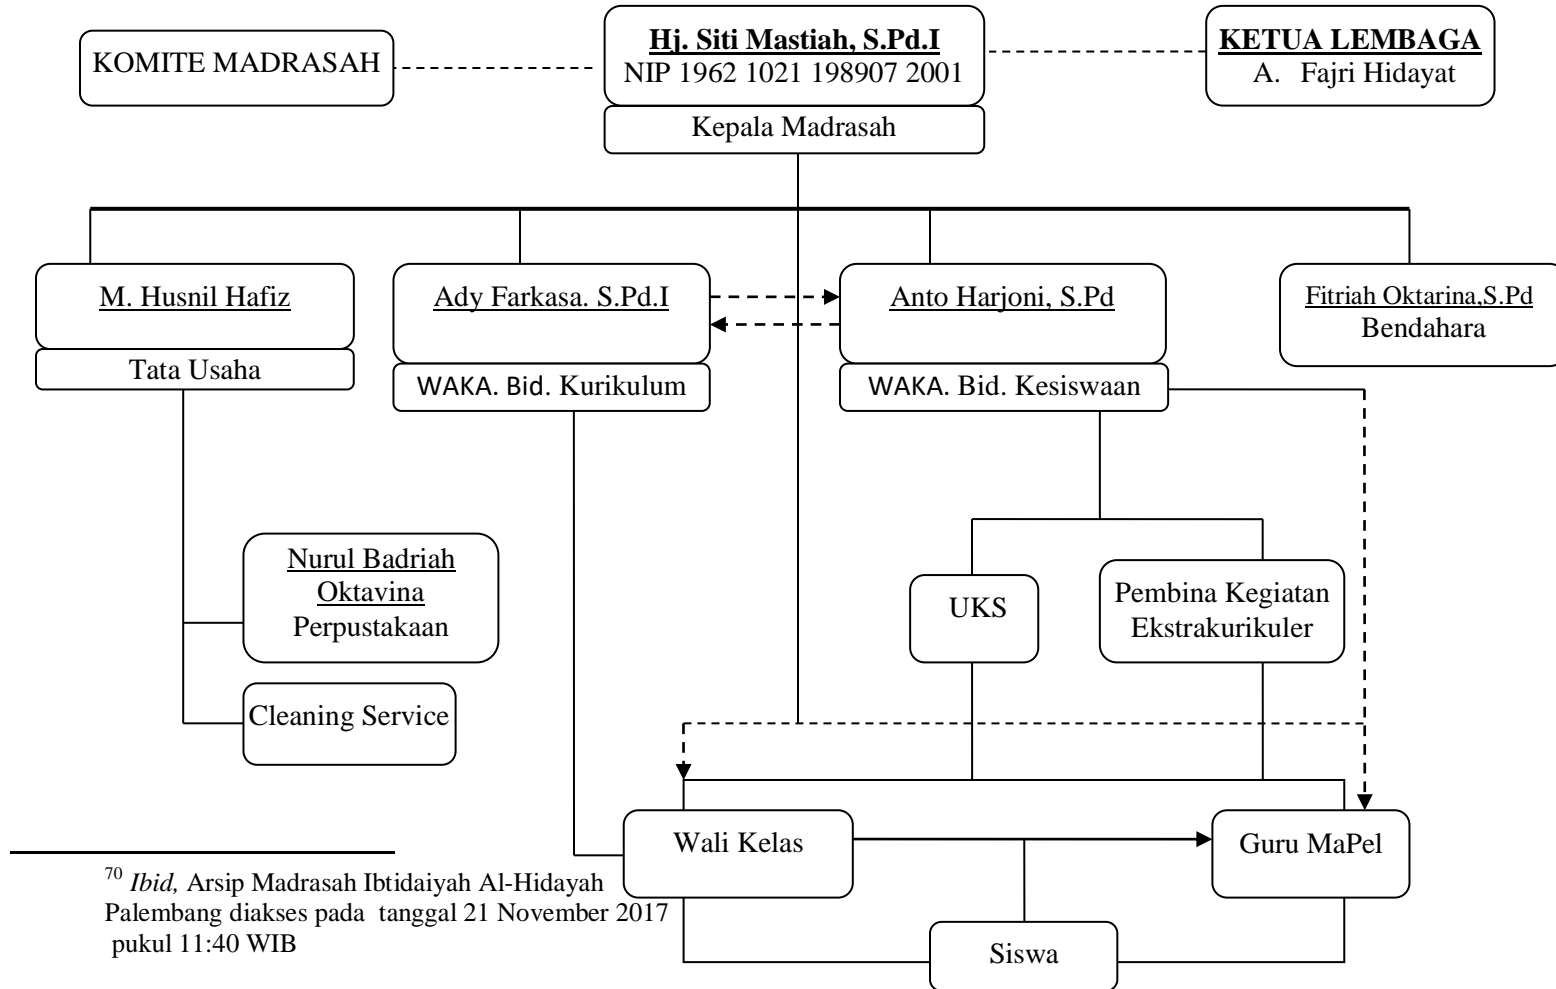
KOMITE MADRASAH

Hj. Siti Mastiah, S.Pd.I
NIP 1962 1021 198907 2001

Kepala Madrasah

KETUA LEMBAGA
A. Fajri Hidayat

M. Husnil Hafiz
Tata Usaha

Ady Farkasa. S.Pd.I
WAKA. Bid. Kurikulum

Anto Harjoni, S.Pd
WAKA. Bid. Kesiswaan

Fitriah Oktarina,S.Pd
Bendahara

Nurul Badriah Oktavina
Perpustakaan

Cleaning Service

UKS

Pembina Kegiatan Ekstrakurikuler

Wali Kelas

Guru MaPel

Siswa

$^{70}$ *Ibid,* Arsip Madrasah Ibtidaiyah Al-Hidayah Palembang diakses pada tanggal 21 November 2017 pukul 11:40 WIB